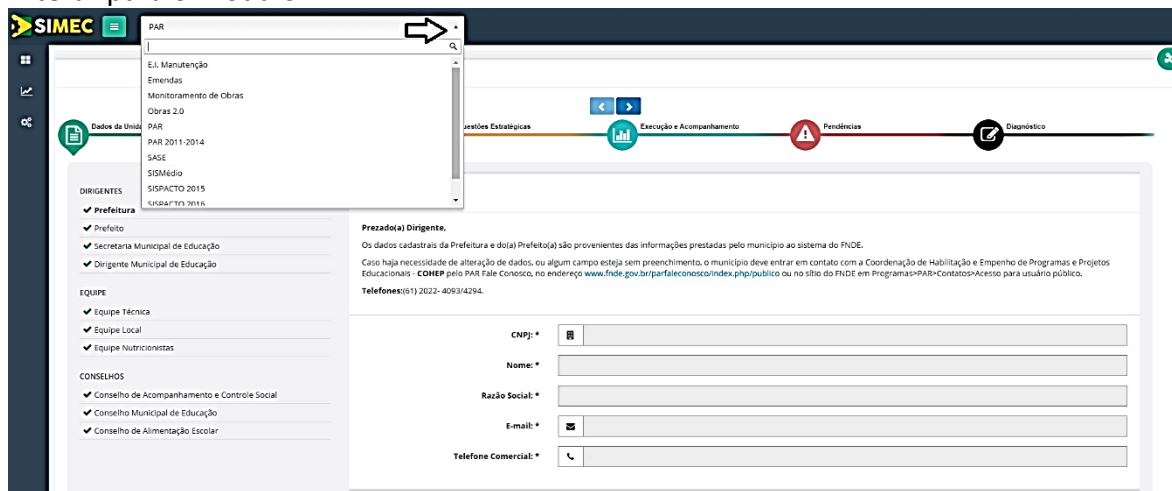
SIMEC

PAR

E.I. Manutenção
Emendas
Monitoramento de Obras
Obras 2.0
PAR
PAR 2011-2014
SASE
SISMédio
SISPACTO 2015
SISPACTO 2016

Dados da Unid
Questões Estratégicas
Execução e Acompanhamento
Pendências
Diagnóstico

DIRIGENTES
✔ Prefeitura
✔ Prefeito
✔ Secretaria Municipal de Educação
✔ Dirigente Municipal de Educação

EQUIPE
✔ Equipe Técnica
✔ Equipe Local
✔ Equipe Nutricionistas

CONSELHOS
✔ Conselho de Acompanhamento e Controle Social
✔ Conselho Municipal de Educação
✔ Conselho de Alimentação Escolar

Prezado(a) Dirigente,

Os dados cadastrais da Prefeitura e do(a) Prefeito(a) são provenientes das informações prestadas pelo município ao sistema do FNDE.

Caso haja necessidade de alteração de dados, ou algum campo esteja sem preenchimento, o município deve entrar em contato com a Coordenação de Habilitação e Empenho de Programas e Projetos Educacionais - COHEP pelo PAR Fale Conosco, no endereço www.fnde.gov.br/parfaleconosco/index.php/publico ou no sítio do FNDE em Programas>PAR>Contatos>Acesso para usuário público.

Telefones:(61) 2022- 4093/4294.

CNPJ: *
Nome: *
Razão Social: *
E-mail: *
Telefone Comercial: *